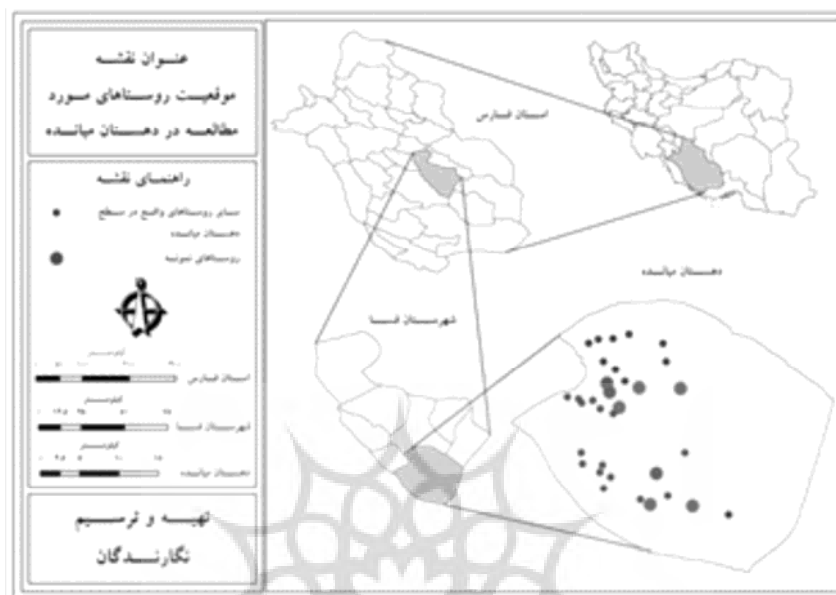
عنوان نقشه
موقعیت روستاهای مورد مطالعه در دهستان میانده

راهنمای نقشه
سایر روستاهای واقع در سطح دهستان میانده
روستاهای نمونه

کیلومتر
استان فارس
کیلومتر
شهرستان فسا
کیلومتر
دهستان میانده

تهیه و ترسیم
نگارندگان

استان فارس
شهرستان فسا
دهستان میانده